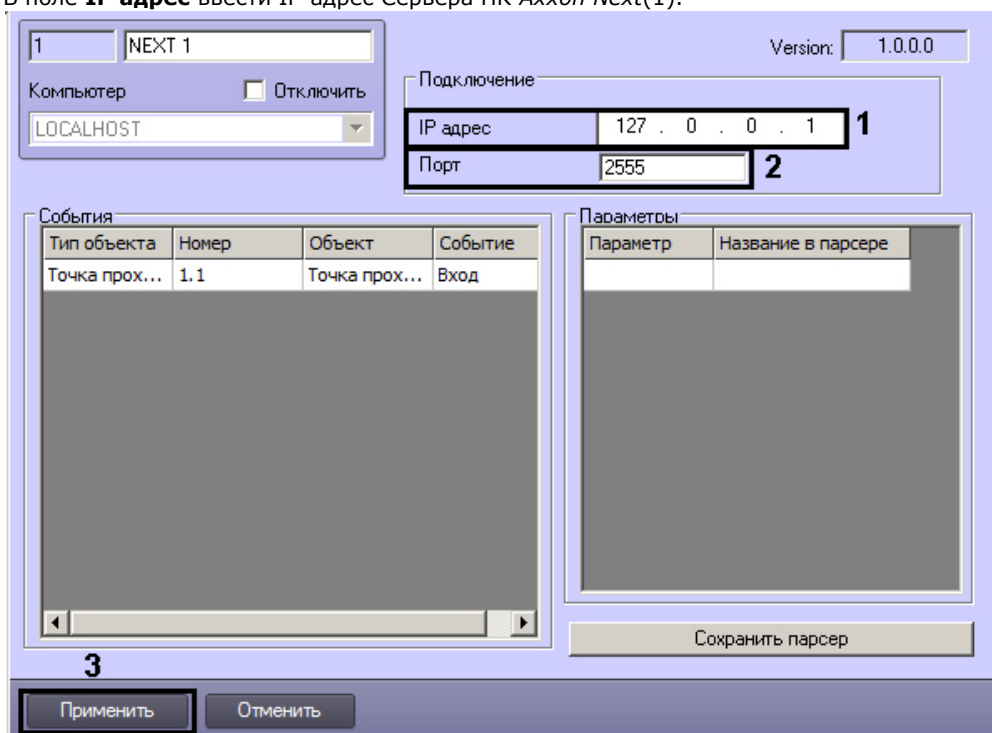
В поле **IP адрес** ввести IP адрес Сервера ПК *Axxon Next*(1).

1 NEXT 1

Version: 1.0.0.0

Компьютер
Отключить
LOCALHOST

Подключение
IP адрес 127 . 0 . 0 . 1
1
Порт 2555
2

События

| Тип объекта | Номер | Объект | Событие |
|---|---|---|---|
| Точка прох... | 1.1 | Точка прох... | Вход |

Параметры

| Параметр | Название в парсере |
|---|---|
| | |

Сохранить парсер

3

Применить
Отменить